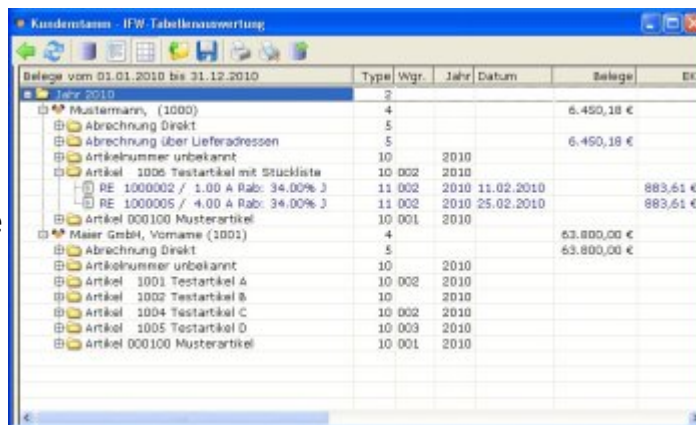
Kundenstamm - IFW-Tabellenauswertung

| Belege vom 01.01.2010 bis 31.12.2010 | Type | Wgr. | Jahr | Datum | Belege | EK |
|---|---|---|---|---|---|---|
| Jahr 2010 | 2 | | | | | |
| Mustermann, (1000) | 4 | | | | 6.450,18 € | |
| Abrechnung Direkt | 5 | | | | | |
| Abrechnung über Lieferadressen | 5 | | | | 6.450,18 € | |
| Artikelnummer unbekannt | 10 | | 2010 | | | |
| Artikel 1006 Testartikel mit Stückliste | 10 | 002 | 2010 | | | |
| RE 1000002 / 1.00 A Rab: 34.00% J | 11 | 002 | 2010 | 11.02.2010 | | 883,61 € |
| RE 1000005 / 4.00 A Rab: 34.00% J | 11 | 002 | 2010 | 25.02.2010 | | 883,61 € |
| Artikel 000100 Musterartikel | 10 | 001 | 2010 | | | |
| Maier GmbH, Vorname (1001) | 4 | | | | 63.800,00 € | |
| Abrechnung Direkt | 5 | | | | 63.800,00 € | |
| Artikelnummer unbekannt | 10 | | 2010 | | | |
| Artikel 1001 Testartikel A | 10 | 002 | 2010 | | | |
| Artikel 1002 Testartikel B | 10 | | 2010 | | | |
| Artikel 1004 Testartikel C | 10 | 002 | 2010 | | | |
| Artikel 1005 Testartikel D | 10 | 003 | 2010 | | | |
| Artikel 000100 Musterartikel | 10 | 001 | 2010 | | | |